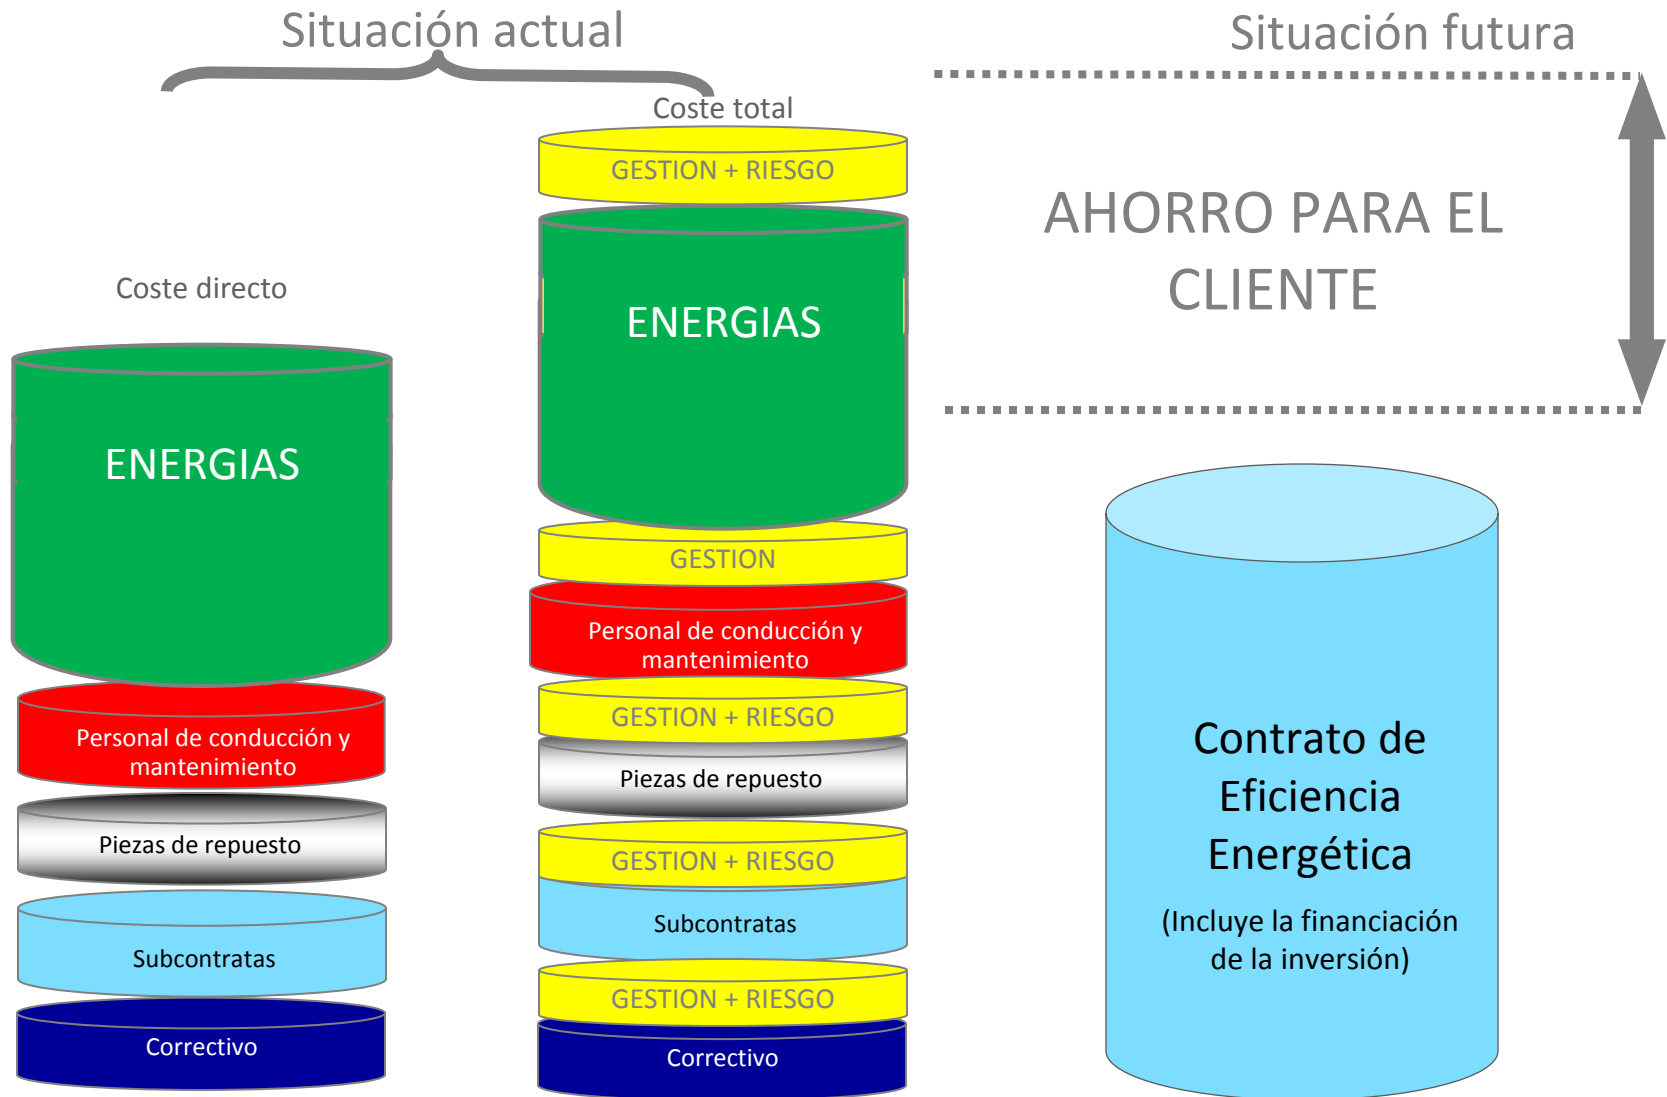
Situación actual

Situación futura

Coste directo

ENERGIAS

Personal de conducción y mantenimiento

Piezas de repuesto

Subcontratas

Correctivo

Coste total

GESTION + RIESGO

ENERGIAS

GESTION

Personal de conducción y mantenimiento

GESTION + RIESGO

Piezas de repuesto

GESTION + RIESGO

Subcontratas

GESTION + RIESGO

Correctivo

AHORRO PARA EL CLIENTE

Contrato de Eficiencia Energética

(Incluye la financiación de la inversión)